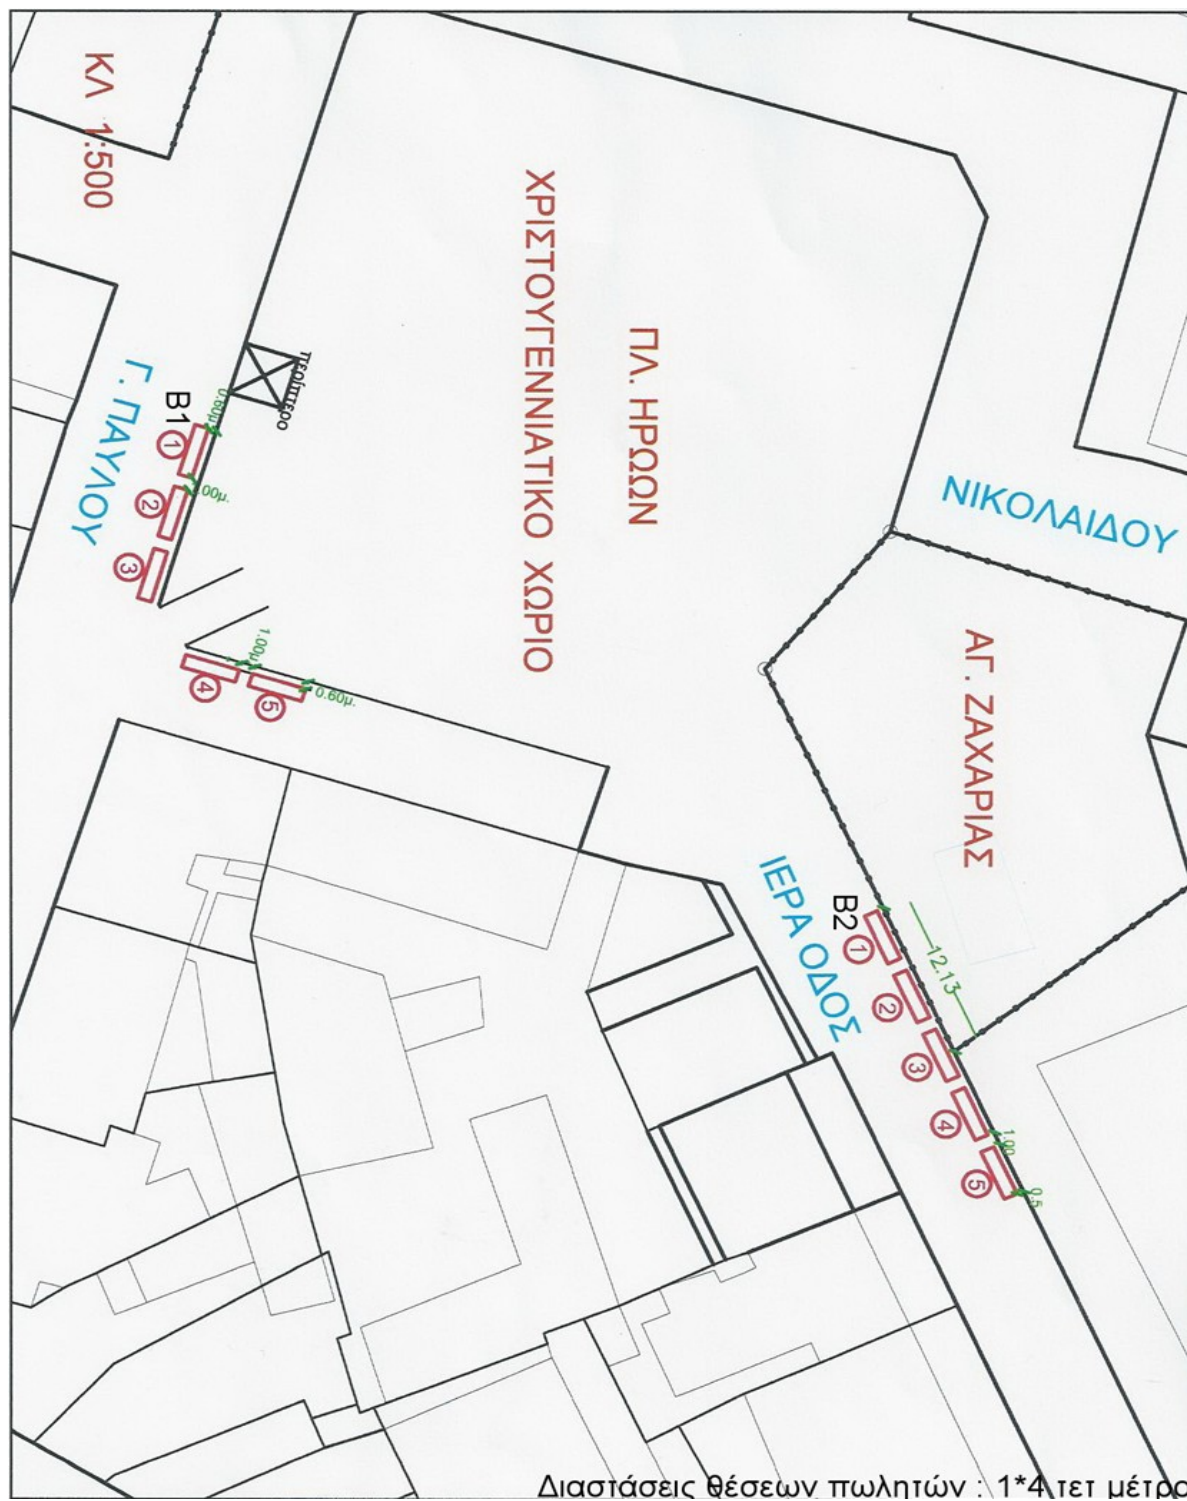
ΚΛ 1:500

ΧΡΙΣΤΟΥΓΕΝΝΙΑΤΙΚΟ ΧΩΡΙΟ

ΠΛ. ΗΡΩΩΝ

περίπτερο

0.60μ.

B1

Γ. ΠΑΥΛΟΥ

1.00μ.

1

2

3

1.00μ.

4

5

0.60μ.

ΝΙΚΟΛΑΙΔΟΥ

ΑΓ. ΖΑΧΑΡΙΑΣ

ΙΕΡΑ ΟΔΟΣ

B2

12.13

1

2

3

4

5

1.00

0.5

Διαστάσεις θέσεων πωλητών : 1*4 τετ μέτρα